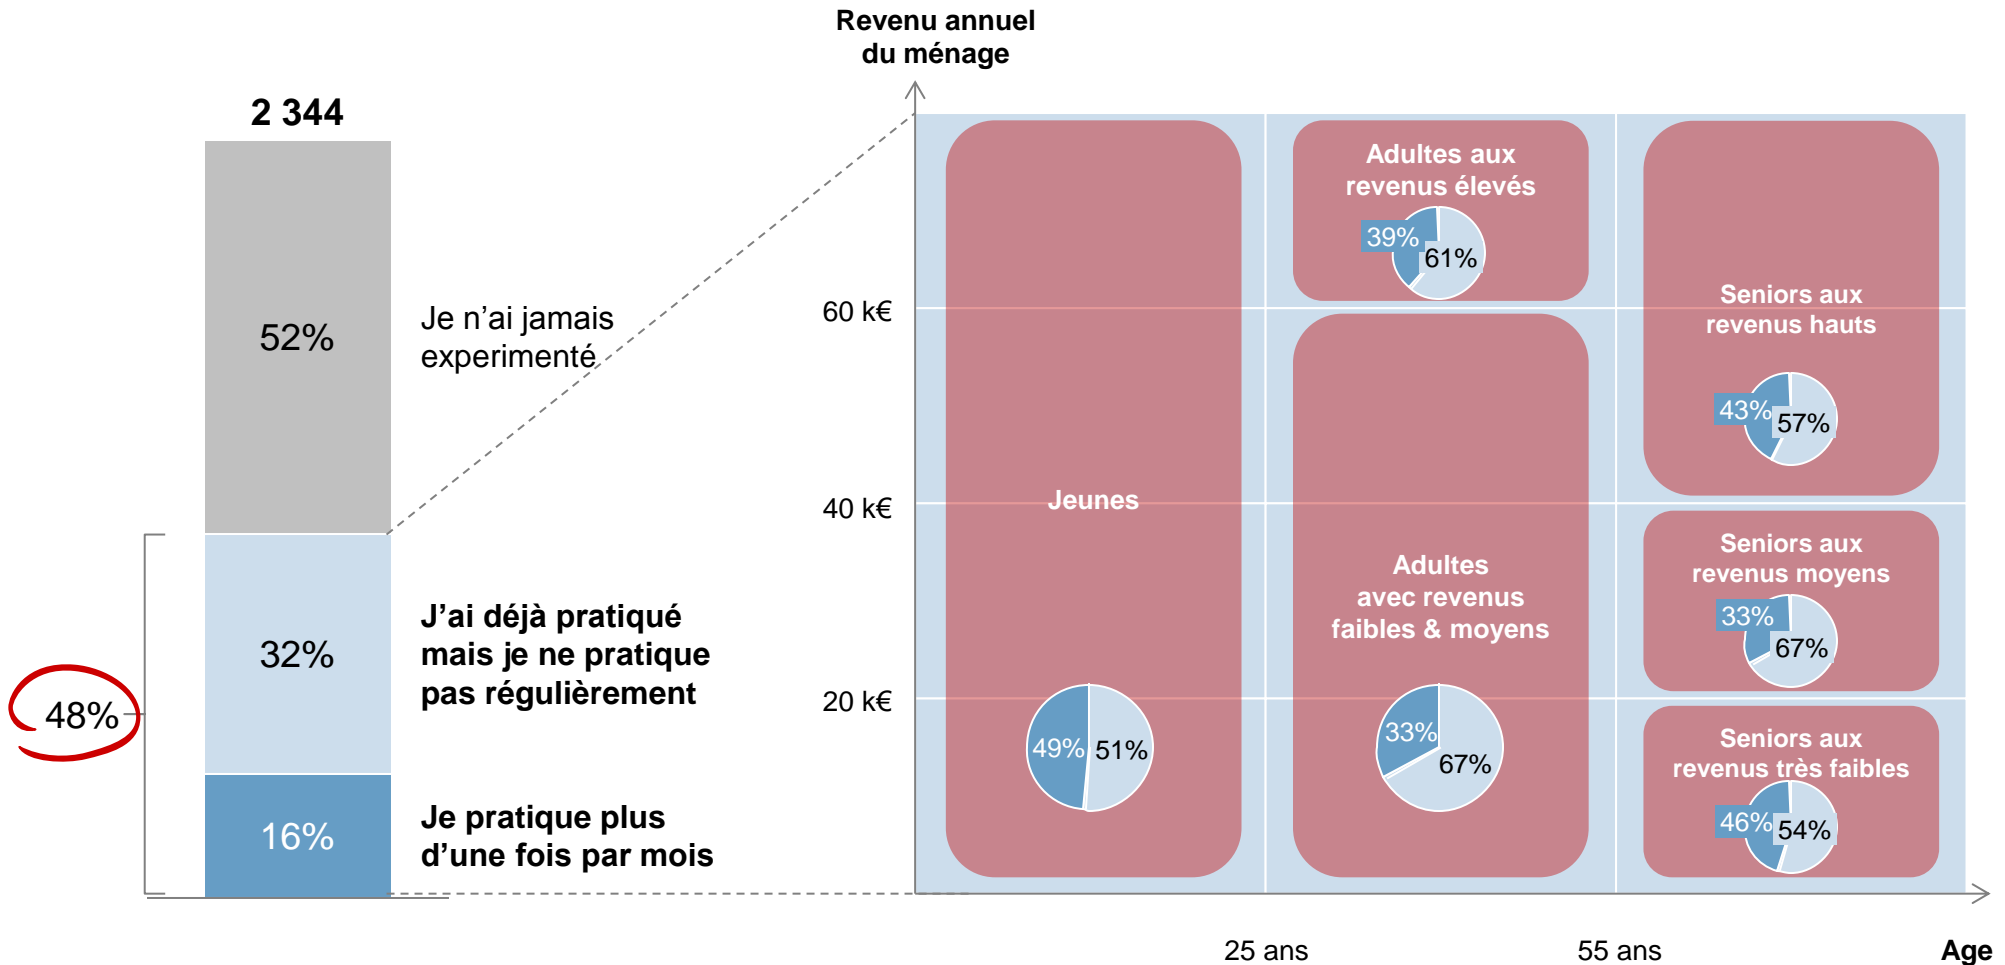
2 344

52%

Je n'ai jamais experimenté

32%

J'ai déjà pratiqué mais je ne pratique pas régulièrement

48%

16%

Je pratique plus d'une fois par mois

Revenu annuel du ménage

60 k€

40 k€

20 k€

Jeunes

49%

51%

Adultes aux revenus élevés

39%

61%

Adultes avec revenus faibles & moyens

33%

67%

Seniors aux revenus hauts

43%

57%

Seniors aux revenus moyens

33%

67%

Seniors aux revenus très faibles

46%

54%

25 ans

55 ans

Age